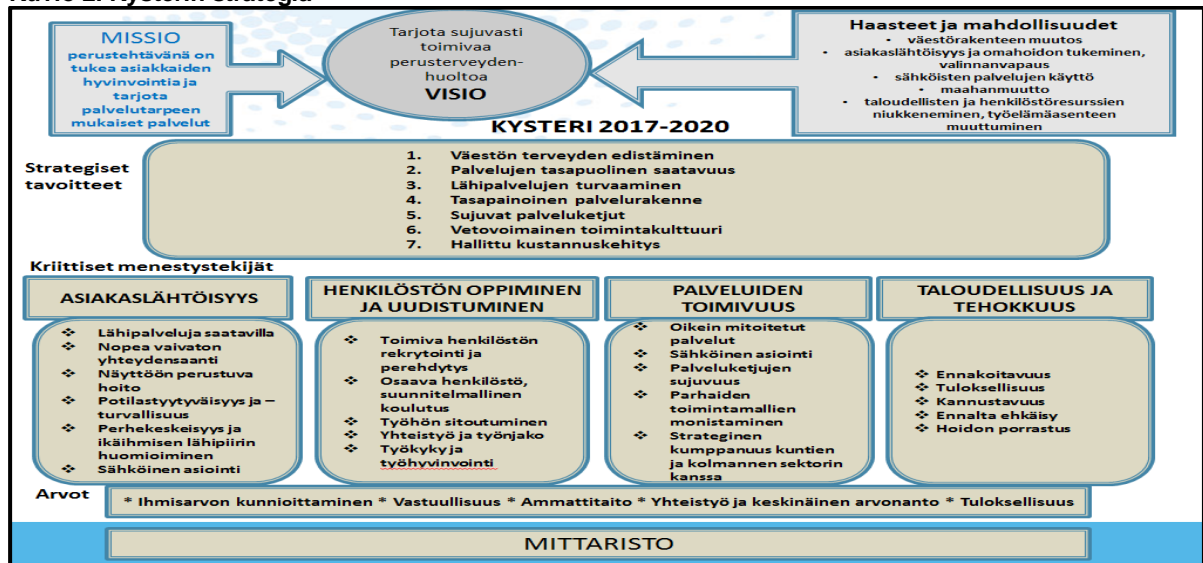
Kuvio 2. Kysterin strategia

MISSIO
perustehtävänä on tukea asiakkaiden hyvinvointia ja tarjota palvelutarpeen mukaiset palvelut

Tarjota sujuvasti toimivaa perusterveydenhuoltoa
VISIO

Haasteet ja mahdollisuudet
• väestörakenteen muutos
• asiakaslähtöisyys ja omahoidon tukeminen, valinnanvapaus
• sähköisten palvelujen käyttö
• maahanmuutto
• taloudellisten ja henkilöstöresurssien niukkeneminen, työelämäasenteen muuttuminen

KYSTERI 2017-2020

Strategiset tavoitteet

1. Väestön terveyden edistäminen
2. Palvelujen tasapuolinen saatavuus
3. Lähipalvelujen turvaaminen
4. Tasapainoinen palvelurakenne
5. Sujuvat palveluketjut
6. Vetovoimainen toimintakulttuuri
7. Hallittu kustannuskehitys

Kriittiset menestystekijät

ASIAKASLÄHTÖISYYS

❖ Lähipalveluja saatavilla
❖ Nopea vaivaton yhteydensaanti
❖ Näyttöön perustuva hoito
❖ Potilastyytyväisyys ja –turvallisuus
❖ Perhekeskeisyys ja ikäihmisen lähipiirin huomioiminen
❖ Sähköinen asiointi

HENKILÖSTÖN OPPIMINEN JA UUDISTUMINEN

❖ Toimiva henkilöstön rekrytointi ja perehdytys
❖ Osaava henkilöstö, suunnitelmallinen koulutus
❖ Työhön sitoutuminen
❖ Yhteistyö ja työnjako
❖ Työkyky ja työhyvinvointi

PALVELUIDEN TOIMIVUUS

❖ Oikein mitoitetut palvelut
❖ Sähköinen asiointi
❖ Palveluketjujen sujuvuus
❖ Parhaiden toimintamallien monistaminen
❖ Strateginen kumppanuus kuntien ja kolmannen sektorin kanssa

TALOUDELLISUUS JA TEHOKKUUS

❖ Ennakoitavuus
❖ Tuloksellisuus
❖ Kannustavuus
❖ Ennalta ehkäisy
❖ Hoidon porrastus

Arvot
* Ihmisarvon kunnioittaminen * Vastuullisuus * Ammattitaito * Yhteistyö ja keskinäinen arvonanto * Tuloksellisuus

MITTARISTO